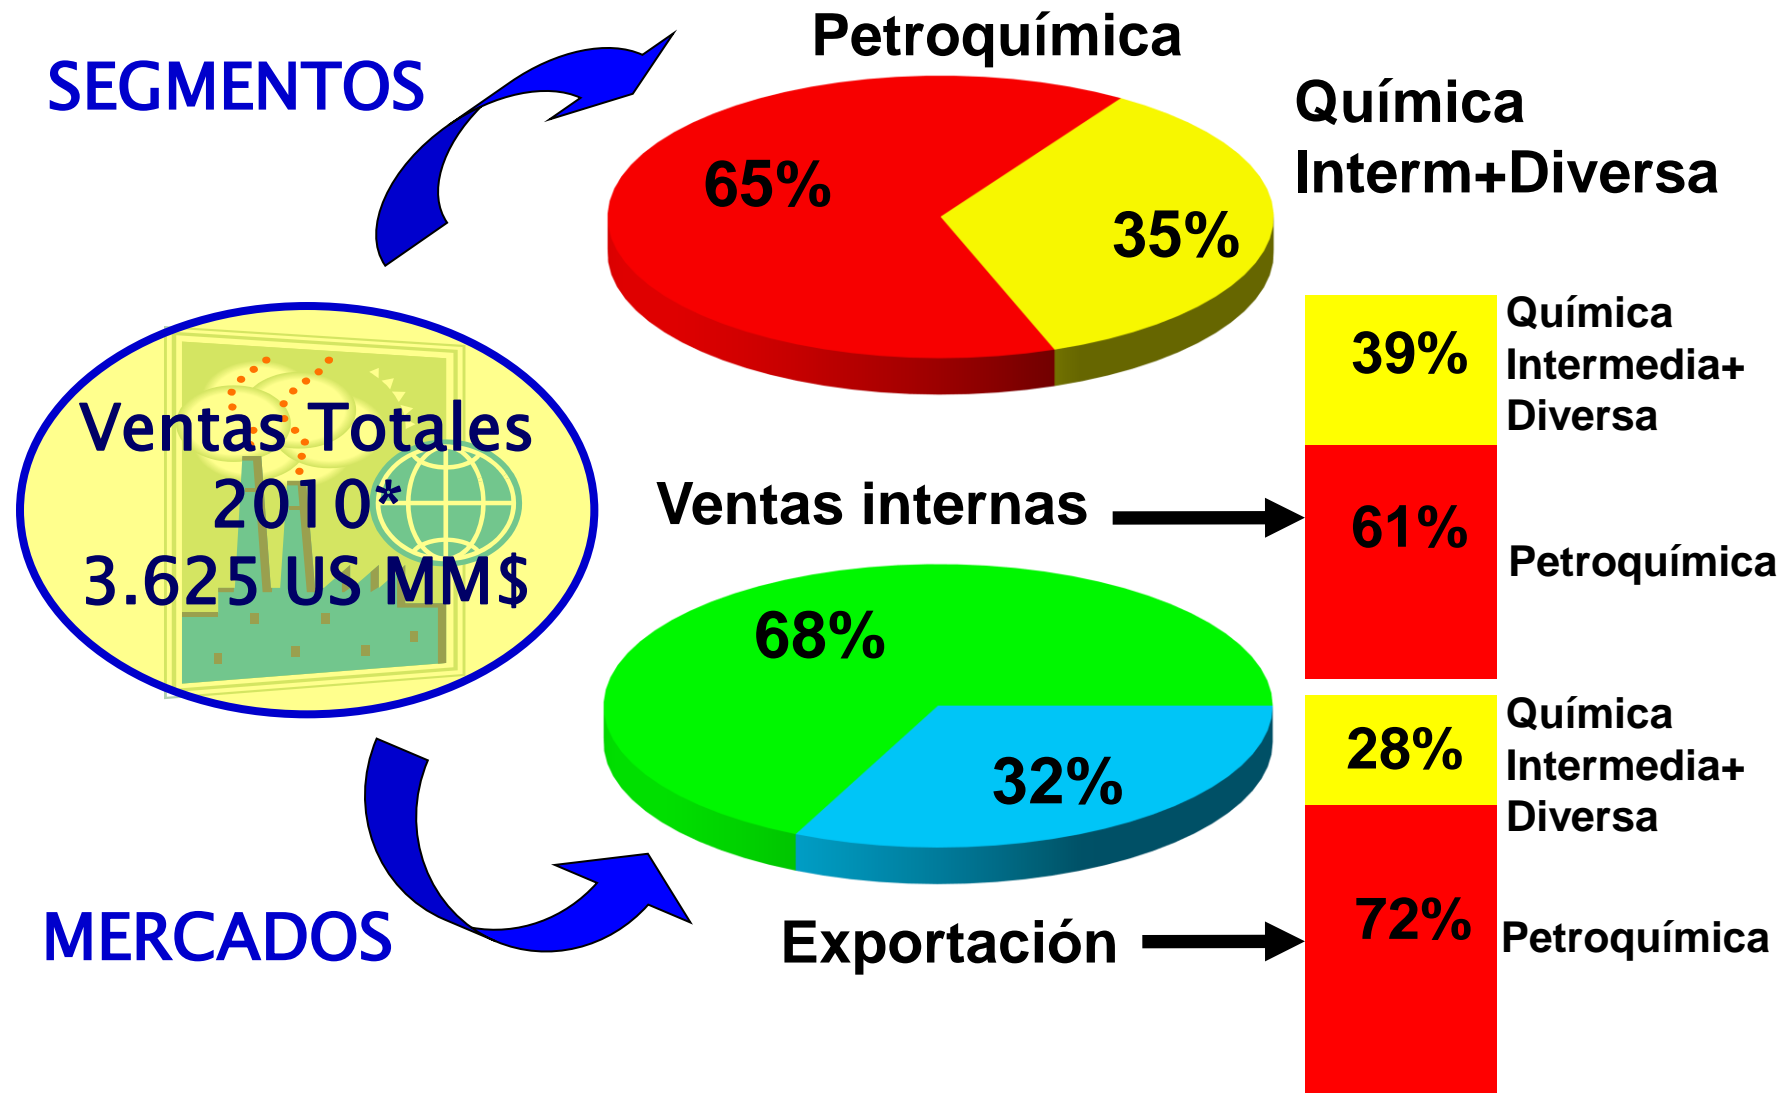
SEGMENTOS

Petroquímica

Química Interm+Diversa

65%

35%

Ventas Totales 2010* 3.625 US MM$

39%

Química Intermedia+ Diversa

Ventas internas

61%

Petroquímica

68%

32%

28%

Química Intermedia+ Diversa

MERCADOS

Exportación

72%

Petroquímica